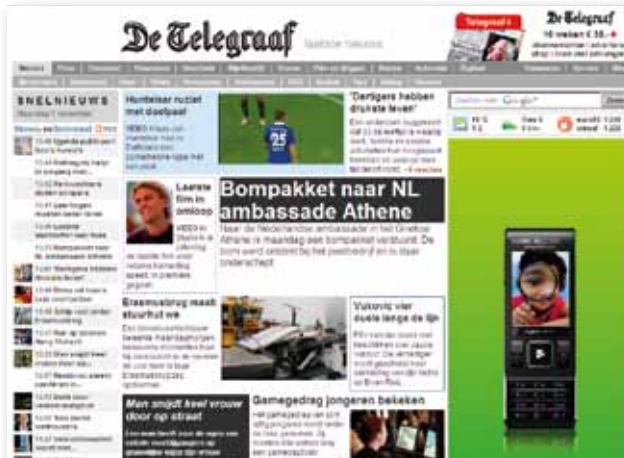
De Telegraaf

Telegraaf+

De Telegraaf

SNELNIEUWS

Huntelaar nutteloos met doelpaal

'Dertigers hebben drukste leven'

Laatste film in omloop

Bompakket naar NL ambassade Athene

Naar de Nederlandse ambassade in het Griekse Athene is maandag een bompakket verstuurd.

Eisenmusbrug maakt sturfuit we

Vukovic vier duels langs de lijn

Gamegedrag jongeren bekeken

Man smijt vrouw door op straat

25

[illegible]